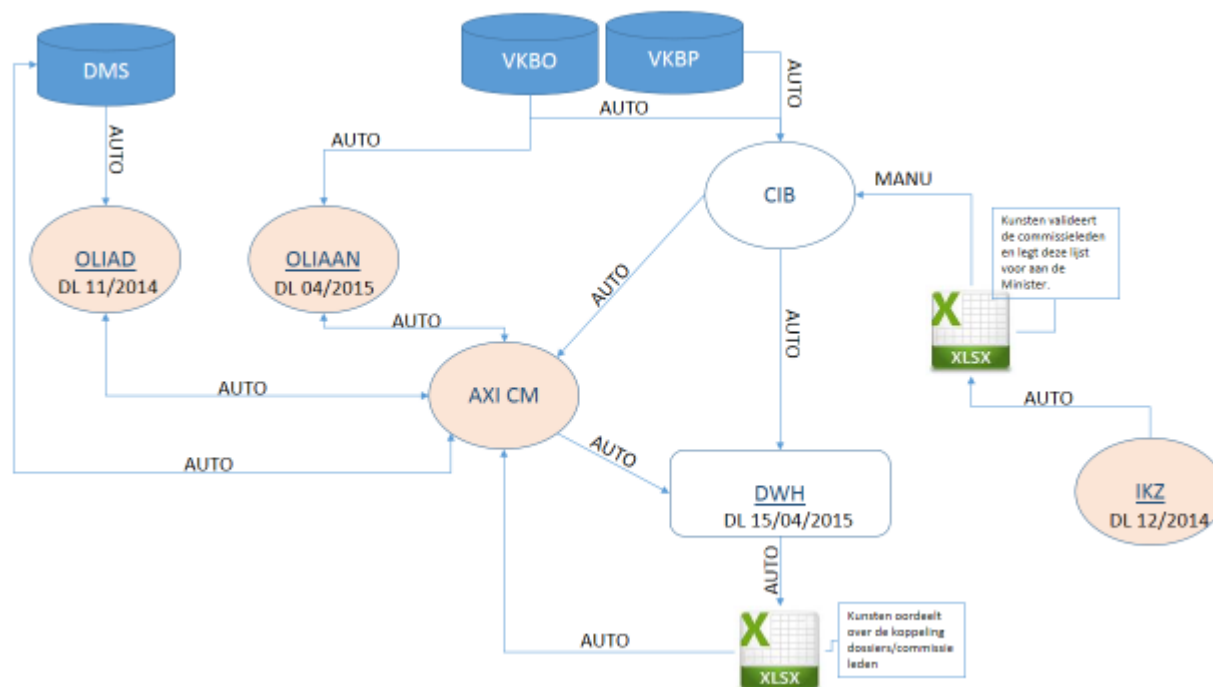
DMS

VKBO

VKBP

AUTO

AUTO

AUTO

AUTO

CIB

MANU

OLIAD
DL 11/2014

OLIAAN
DL 04/2015

Kunsten valideert de commissieleden en legt deze lijst voor aan de Minister.

AUTO

AUTO

AUTO

XLSX

AUTO

AXI CM

AUTO

AUTO

AUTO

DWH
DL 15/04/2015

IKZ
DL 12/2014

AUTO

AUTO

Kunsten oordeelt over de koppeling dossiers/commissie leden

XLSX